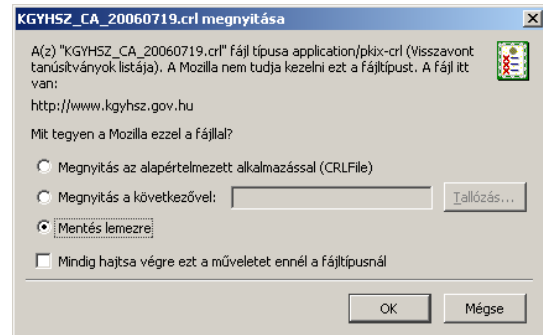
KGYHSZ_CA_20060719.crl megnyitása

A(z) "KGYHSZ_CA_20060719.crl" fájl típusa application/pkix-crl (Visszavont tanúsítványok listája). A Mozilla nem tudja kezelni ezt a fájltípust. A fájl itt van:

http://www.kgyhsz.gov.hu

Mit tegyen a Mozilla ezzel a fájllal?

Megnyitás az alapértelmezett alkalmazással (CRLFile)

Megnyitás a következővel:

Tallózás...

Mentés lemezre

Mindig hajtsa végre ezt a műveletet ennél a fájltípusnál

OK

Mégse